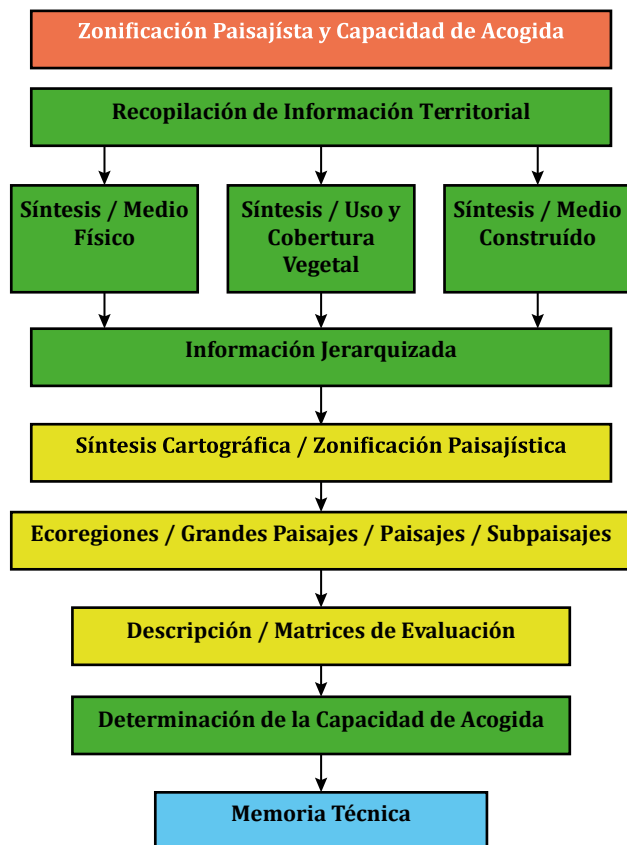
Zonificación Paisajísta y Capacidad de Acogida

Recopilación de Información Territorial

Síntesis / Medio Físico

Síntesis / Uso y Cobertura Vegetal

Síntesis / Medio Construído

Información Jerarquizada

Síntesis Cartográfica / Zonificación Paisajística

Ecoregiones / Grandes Paisajes / Paisajes / Subpaisajes

Descripción / Matrices de Evaluación

Determinación de la Capacidad de Acogida

Memoria Técnica